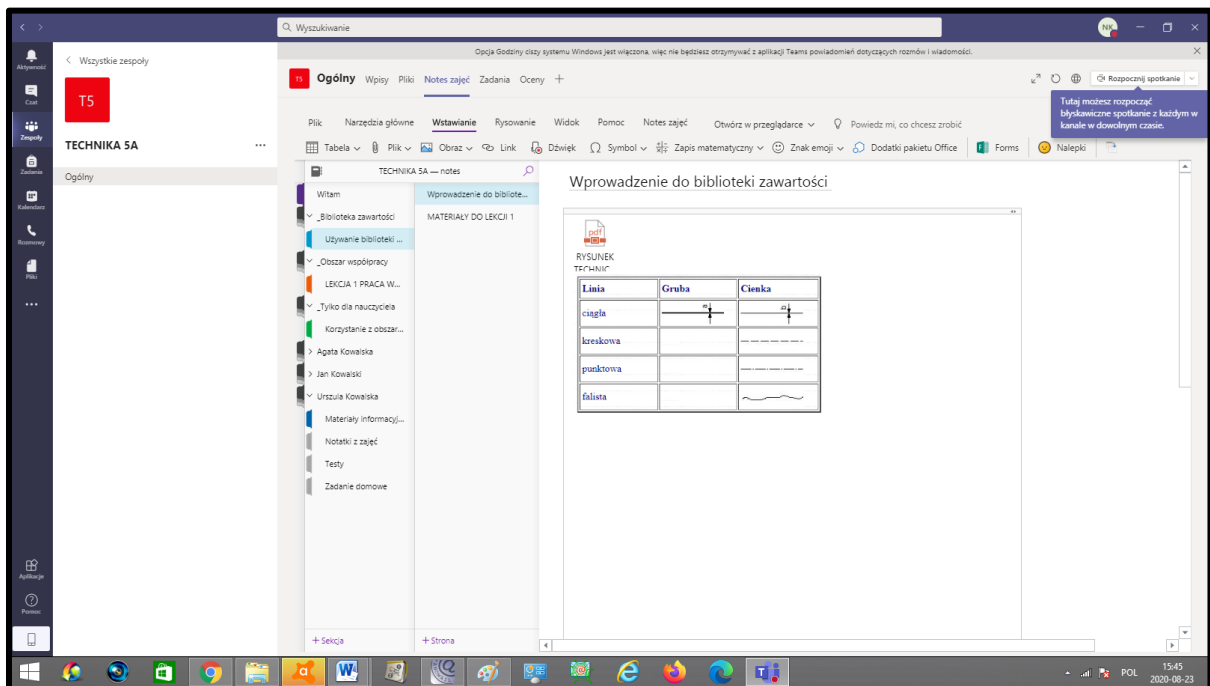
Wyszukiwanie

NK

Aktywność

Czat

Zespoły

Zadania

Kalendarz

Rozmowy

Pliki

...

Aplikacje

Pomoc

< Wszystkie zespoły

T5

TECHNIKA 5A ...

Ogólny

Opcja Godziny ciszy systemu Windows jest włączona, więc nie będziesz otrzymywać z aplikacji Teams powiadomień dotyczących rozmów i wiadomości.

T5 Ogólny Wpisy Pliki Notes zajęć Zadania Oceny +

Rozpocznij spotkanie

Tutaj możesz rozpocząć błyskawiczne spotkanie z każdym w kanale w dowolnym czasie.

Plik Narzędzia główne Wstawianie Rysowanie Widok Pomoc Notes zajęć Otwórz w przeglądarce Powiedz mi, co chcesz zrobić

Tabela Plik Obraz Link Dźwięk Symbol Zapis matematyczny Znak emoji Dodatki pakietu Office Forms Nalepki

TECHNIKA 5A — notes

Witam

_Biblioteka zawartości

Używanie biblioteki ...

_Obszar współpracy

LEKCJA 1 PRACA W...

_Tylko dla nauczyciela

Korzystanie z obszar...

Agata Kowalska

Jan Kowalski

Urszula Kowalska

Materiały informacyj...

Notatki z zajęć

Testy

Zadanie domowe

+ Sekcja

Wprowadzenie do bibliote...

MATERIAŁY DO LEKCJI 1

+ Strona

Wprowadzenie do biblioteki zawartości

pdf

RYSUNEK TECHNIC

| Linia | Gruba | Cienka |
|---|---|---|
| ciągła | | |
| kreskowa | | |
| punktowa | | |
| falista | | |

POL 15:45 2020-08-23